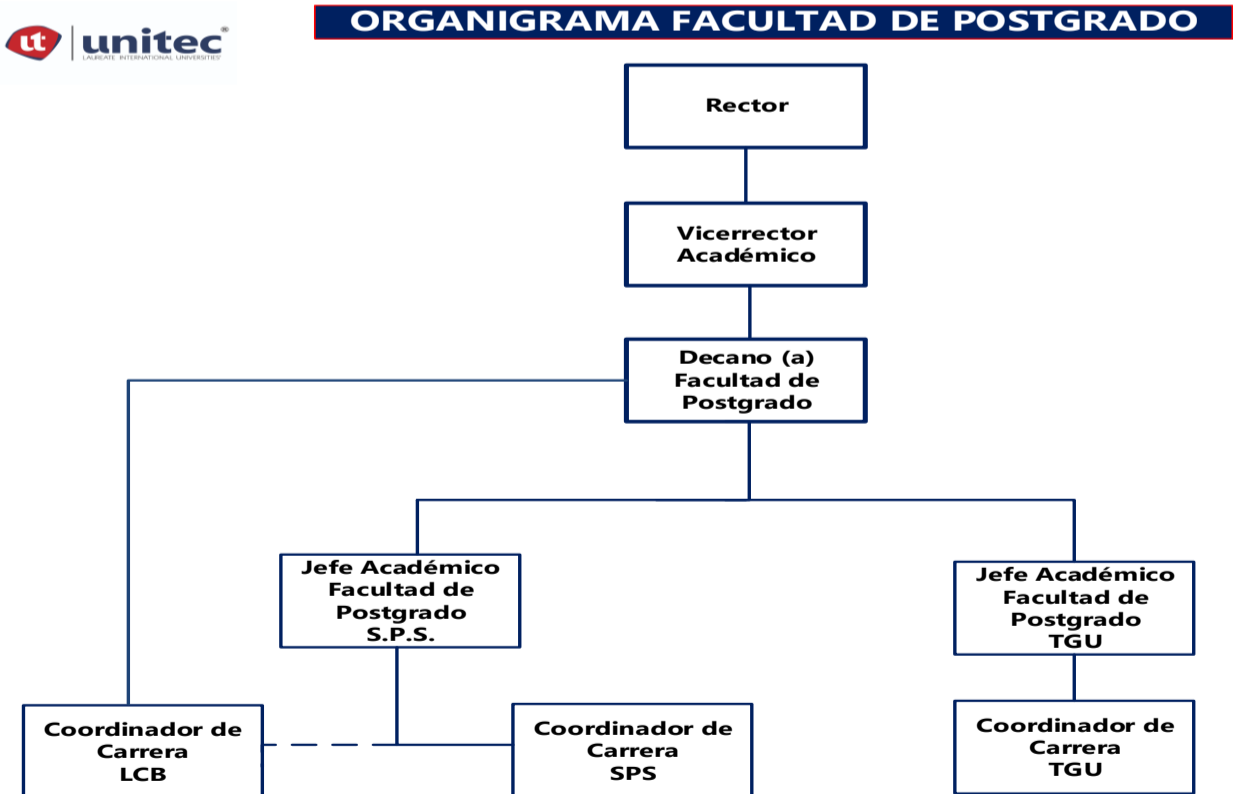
ut unitec
LAUREATE INTERNATIONAL UNIVERSITIES

ORGANIGRAMA FACULTAD DE POSTGRADO

Rector

Vicerrector Académico

Decano (a) Facultad de Postgrado

Jefe Académico Facultad de Postgrado S.P.S.

Jefe Académico Facultad de Postgrado TGU

Coordinador de Carrera LCB

Coordinador de Carrera SPS

Coordinador de Carrera TGU